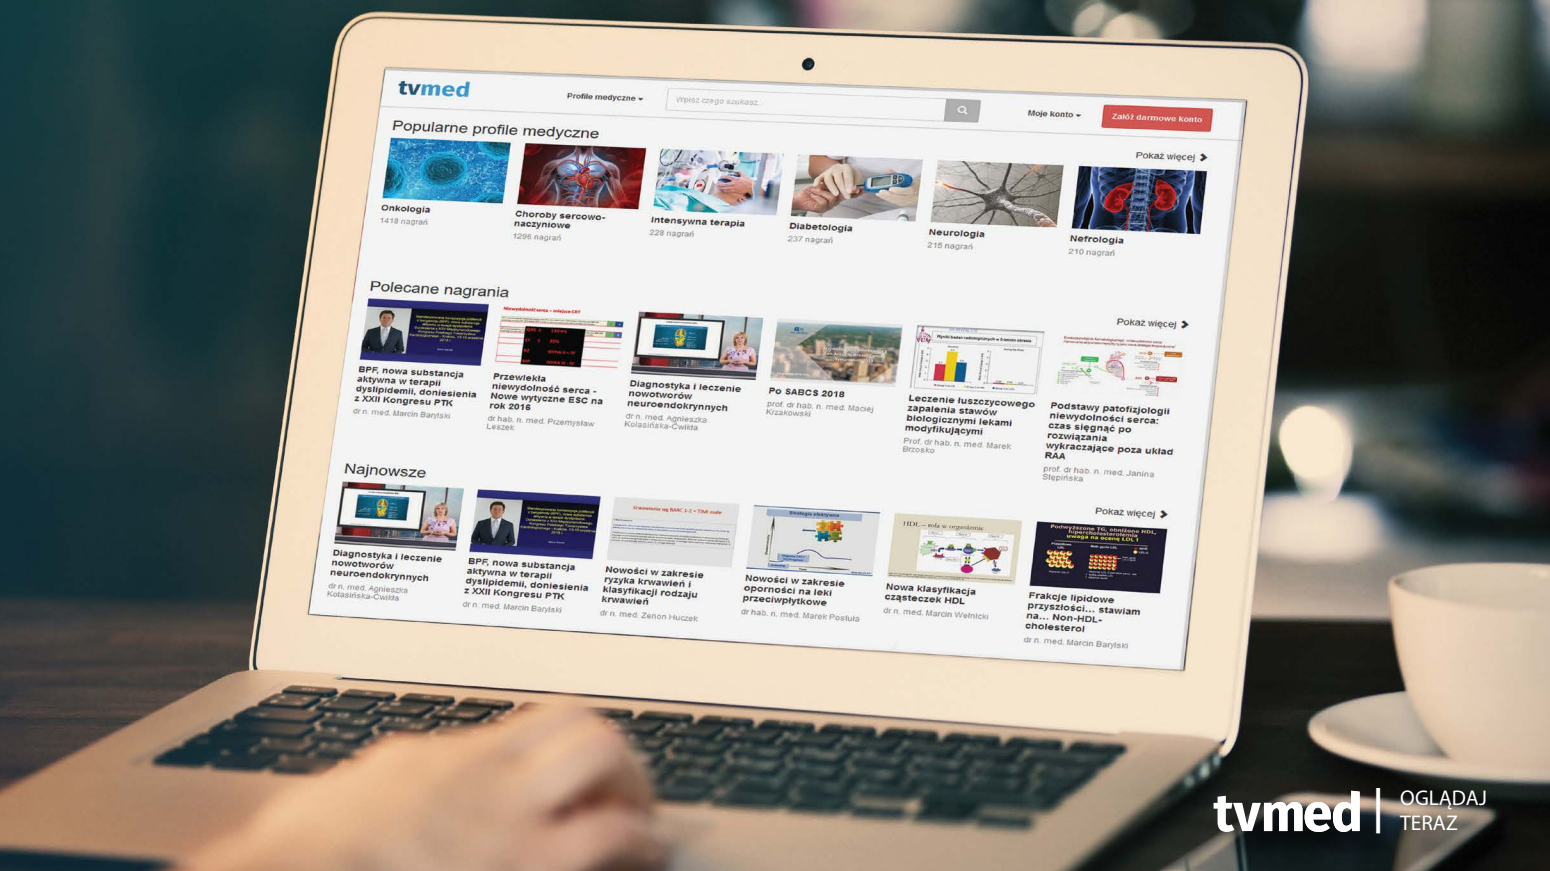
tvmed

Profile medyczne ▾

Wpisz czego szukasz...

Moje konto ▾

Załóż darmowe konto

Popularne profile medyczne

Pokaż więcej ›

Onkologia
1418 nagrań

Choroby sercowo-naczyniowe
1296 nagrań

Intensywna terapia
228 nagrań

Diabetologia
237 nagrań

Neurologia
215 nagrań

Nefrologia
210 nagrań

Polecane nagrania

Pokaż więcej ›

BPF, nowa substancja aktywna w terapii dyslipidemii, doniesienia z XXII Kongresu PTK
dr n. med. Marcin Baryłski

Przewlekła niewydolność serca - Nowe wytyczne ESC na rok 2016
dr hab. n. med. Przemysław Leszek

Diagnostyka i leczenie nowotworów neuroendokrynnych
dr n. med. Agnieszka Kolasińska-Ćwikła

Po SABCS 2018
prof. dr hab. n. med. Maciej Krzakowski

Leczenie łuszczycowego zapalenia stawów biologicznymi lekami modyfikującymi
Prof. dr hab. n. med. Marek Brzosko

Podstawy patofizjologii niewydolności serca: czas sięgnąć po rozwiązania wykraczające poza układ RAA
prof. dr hab. n. med. Janina Stępińska

Najnowsze

Pokaż więcej ›

Diagnostyka i leczenie nowotworów neuroendokrynnych
dr n. med. Agnieszka Kolasińska-Ćwikła

BPF, nowa substancja aktywna w terapii dyslipidemii, doniesienia z XXII Kongresu PTK
dr n. med. Marcin Baryłski

Nowości w zakresie ryzyka krwawień i klasyfikacji rodzaju krwawień
dr n. med. Zenon Huczek

Nowości w zakresie oporności na leki przeciwpłytkowe
dr hab. n. med. Marek Postuła

Nowa klasyfikacja cząsteczek HDL
dr n. med. Marcin Wełnicki

Frakcje lipidowe przyszłości... stawiam na... Non-HDL-cholesterol
dr n. med. Marcin Baryłski

tvmed | OGLĄDAJ TERAZ